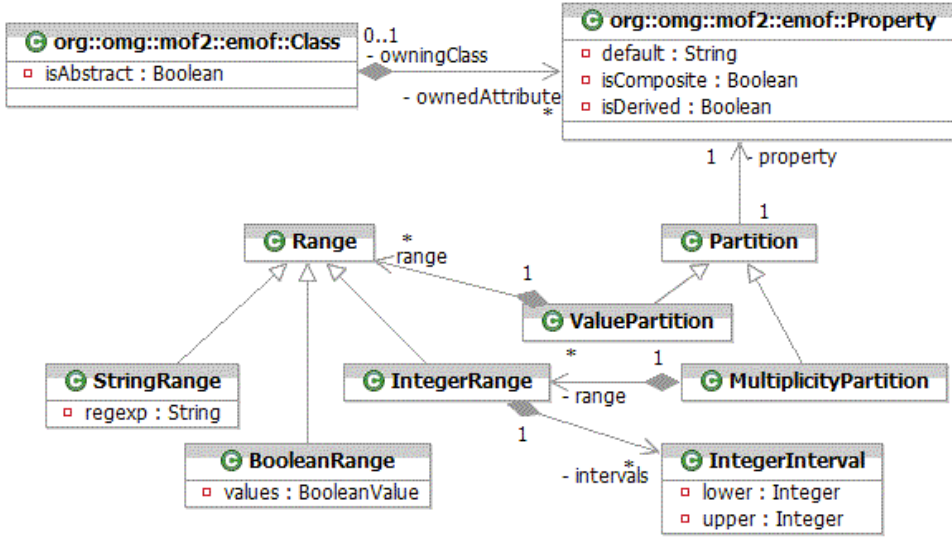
org::omg::mof2::emof::Class
isAbstract : Boolean

0..1
- owningClass

- ownedAttribute
*

org::omg::mof2::emof::Property
default : String
isComposite : Boolean
isDerived : Boolean

1
- property
1

Range

*
range

1

Partition

ValuePartition

*

1

StringRange
regexp : String

IntegerRange

- range

MultiplicityPartition

1

BooleanRange
values : BooleanValue

*
- intervals

IntegerInterval
lower : Integer
upper : Integer